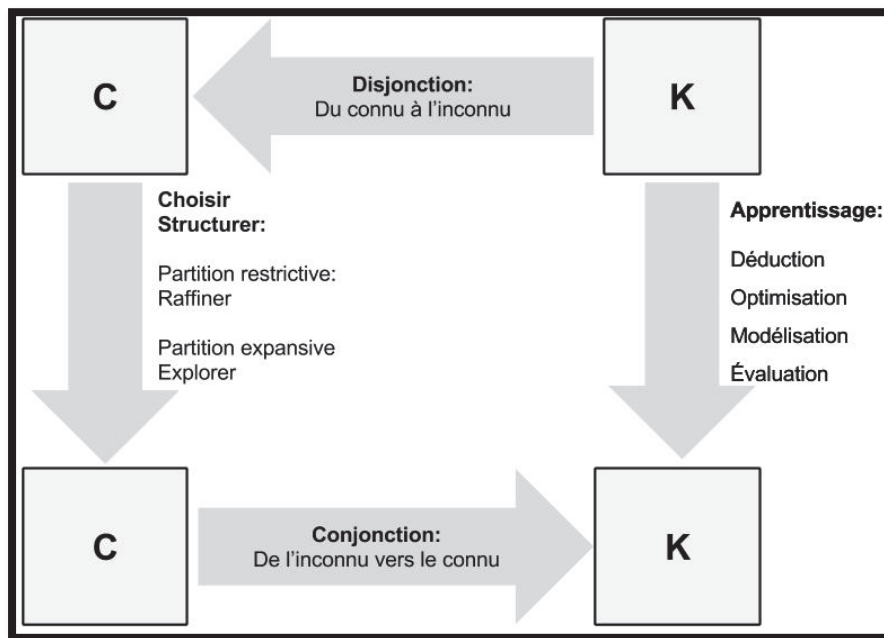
C

Disjonction:
Du connu à l'inconnu

K

Choisir
Structurer:

Partition restrictive:
Raffiner

Partition expansive
Explorer

Apprentissage:

Déduction

Optimisation

Modélisation

Évaluation

C

Conjonction:
De l'inconnu vers le connu

K